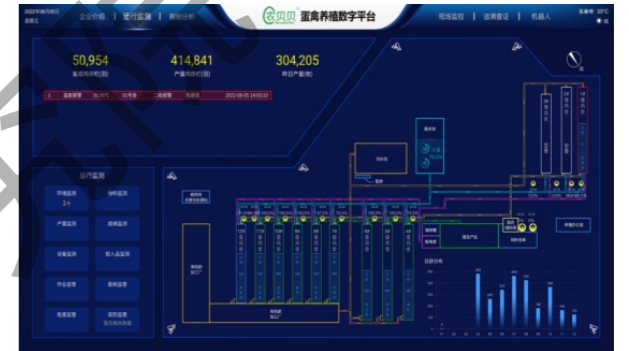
2022年08月05日
星期五

企业价值 | 运行监测 | 数据分析

农贝贝 蛋禽养殖数字平台

现场监控 | 追溯查证 | 机器人

50,954
集成鸡存栏(羽)

414,841
产蛋鸡存栏(羽)

304,205
昨日产蛋(枚)

运行监测

环境监测
1+

饲料监测

产蛋监测

疫病监测

设备监测

物联网监测

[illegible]

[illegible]

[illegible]

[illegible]

日龄分布